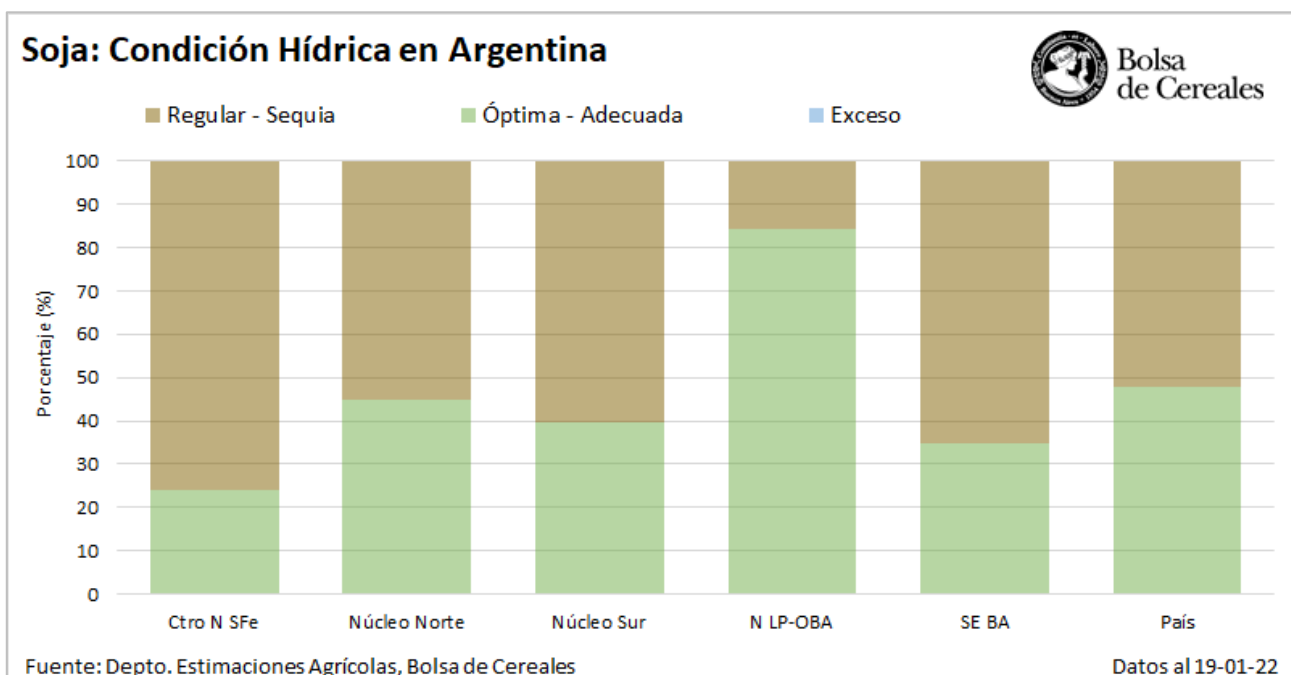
Soja: Condición Hídrica en Argentina

Bolsa de Cereales

Regular - Sequia
Óptima - Adecuada
Exceso

100
90
80
70
60
50
40
30
20
10
0

Porcentaje (%)

Ctro N SFe
Núcleo Norte
Núcleo Sur
N LP-OBA
SE BA
País

Fuente: Depto. Estimaciones Agrícolas, Bolsa de Cereales

Datos al 19-01-22